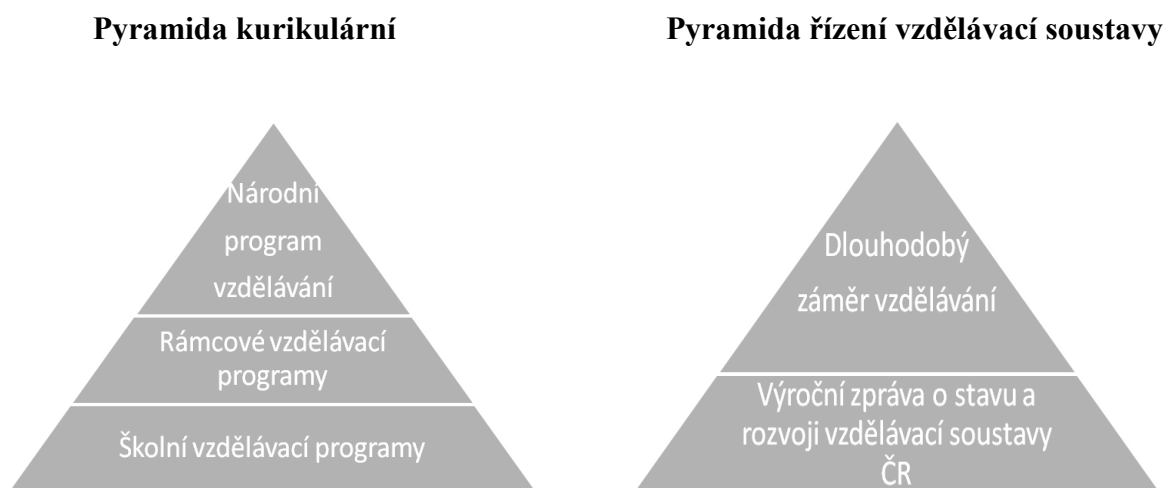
Pyramida kurikulární

Národní program vzdělávání

Rámcové vzdělávací programy

Školní vzdělávací programy

Pyramida řízení vzdělávací soustavy

Dlouhodobý záměr vzdělávání

Výroční zpráva o stavu a rozvoji vzdělávací soustavy ČR